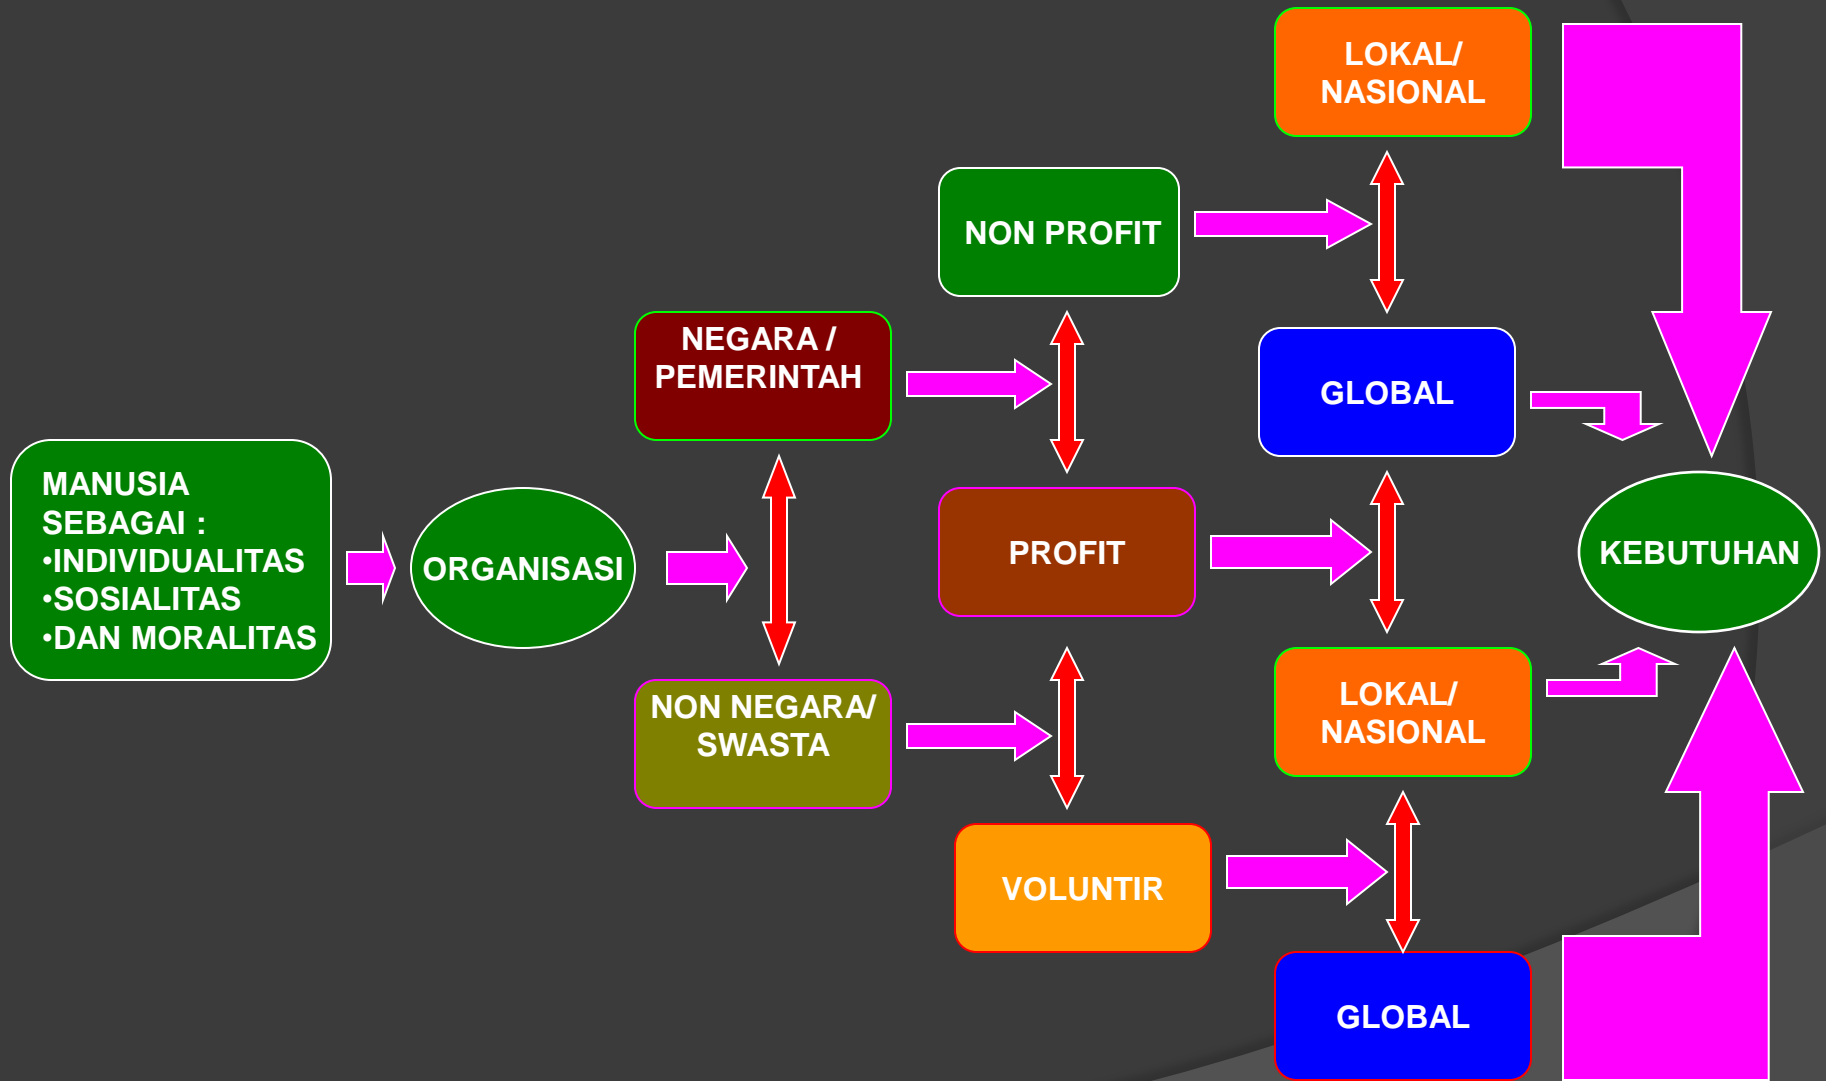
MANUSIA SEBAGAI :
•INDIVIDUALITAS
•SOSIALITAS
•DAN MORALITAS

ORGANISASI

NEGARA / PEMERINTAH

NON NEGARA/ SWASTA

NON PROFIT

PROFIT

VOLUNTIR

LOKAL/ NASIONAL

GLOBAL

LOKAL/ NASIONAL

GLOBAL

KEBUTUHAN